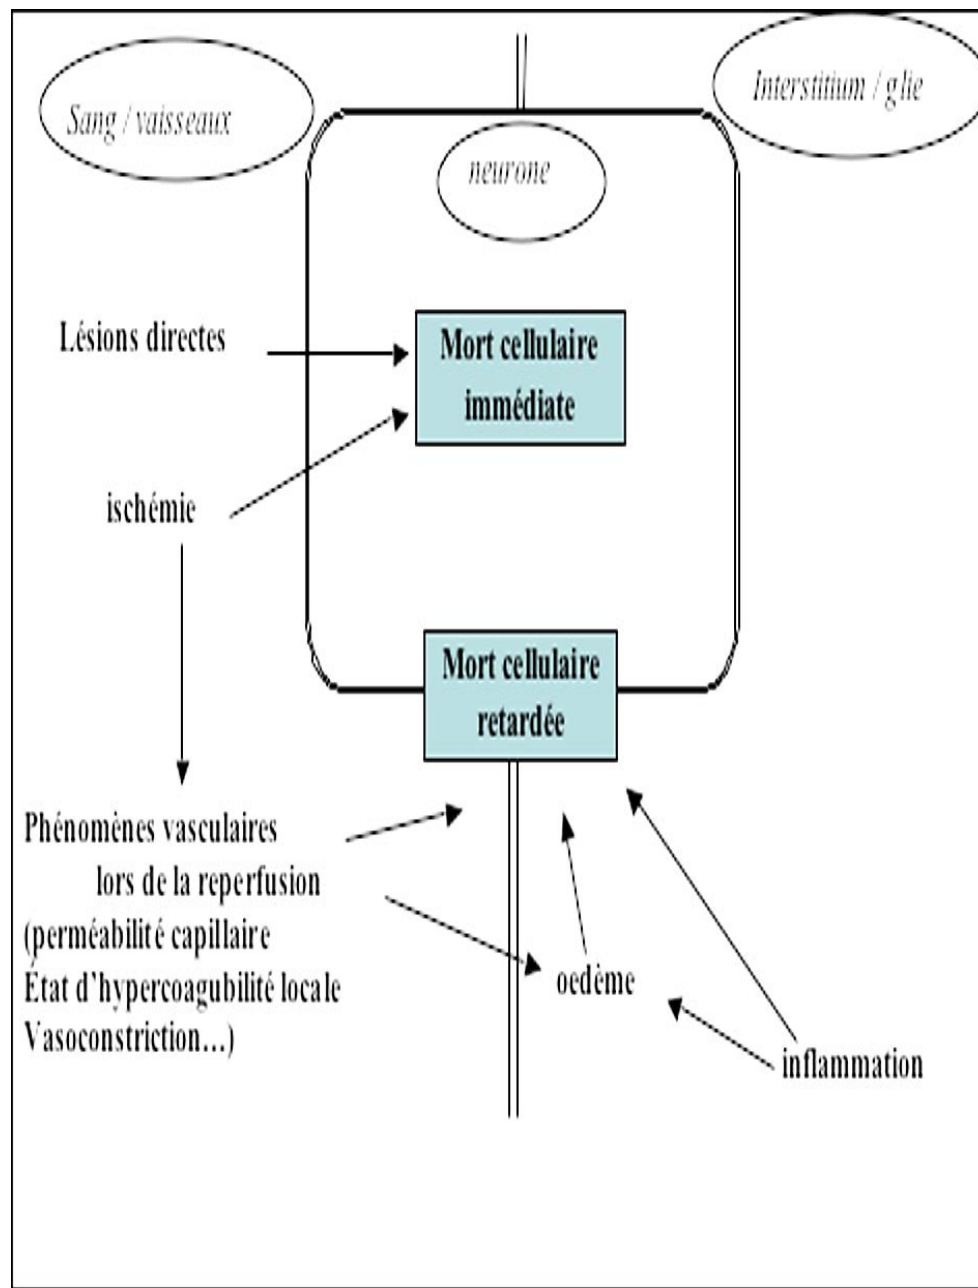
Sang / vaisseaux

Interstitium / glie

neurone

Lésions directes

Mort cellulaire immédiate

ischémie

Mort cellulaire retardée

Phénomènes vasculaires lors de la reperfusion (perméabilité capillaire État d'hypercoagubilité locale Vasoconstriction...)

oedème

inflammation